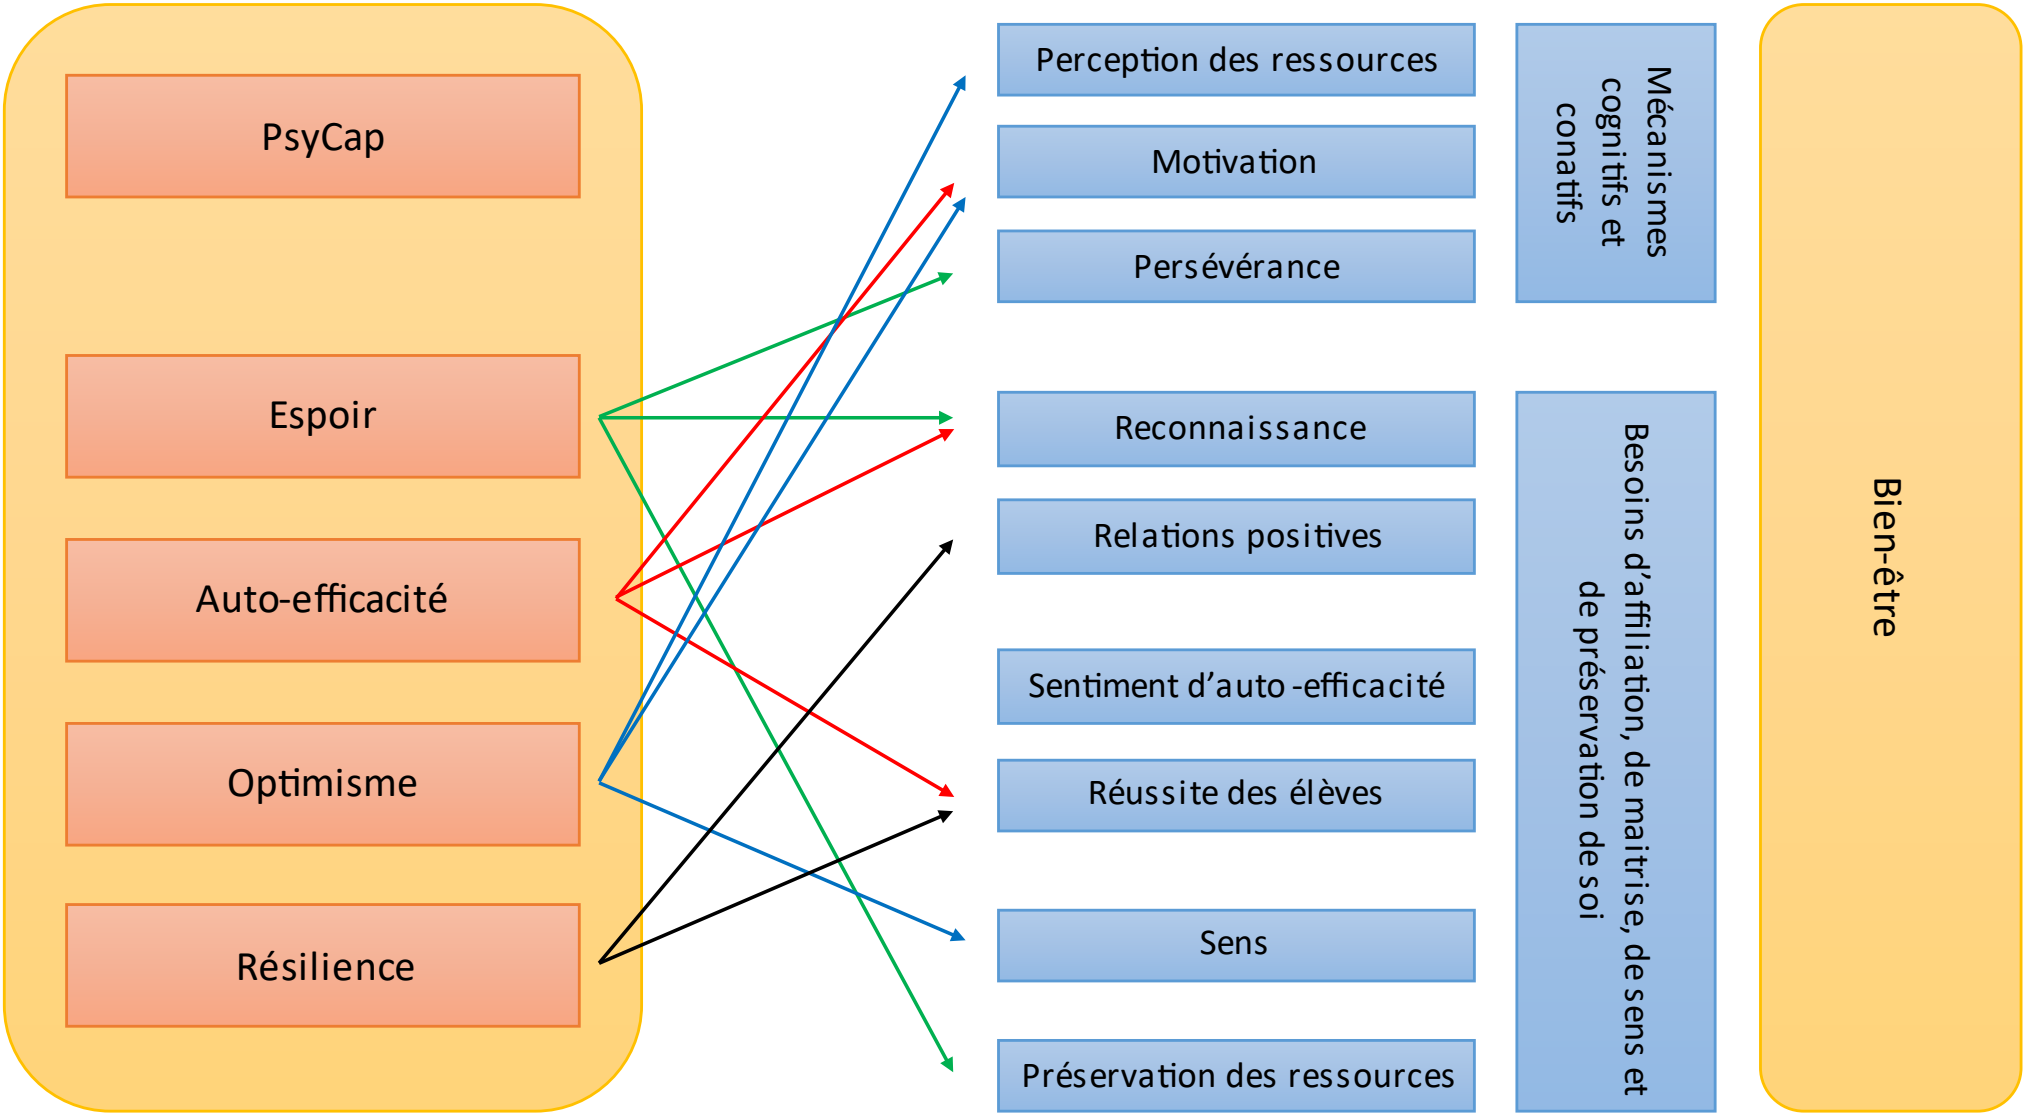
PsyCap

Espoir

Auto-efficacité

Optimisme

Résilience

Perception des ressources

Motivation

Persévérance

Reconnaissance

Relations positives

Sentiment d'auto-efficacité

Réussite des élèves

Sens

Préservation des ressources

Mécanismes cognitifs et conatifs

Besoins d'affiliation, de maitrise, de sens et de préservation de soi

Bien-être